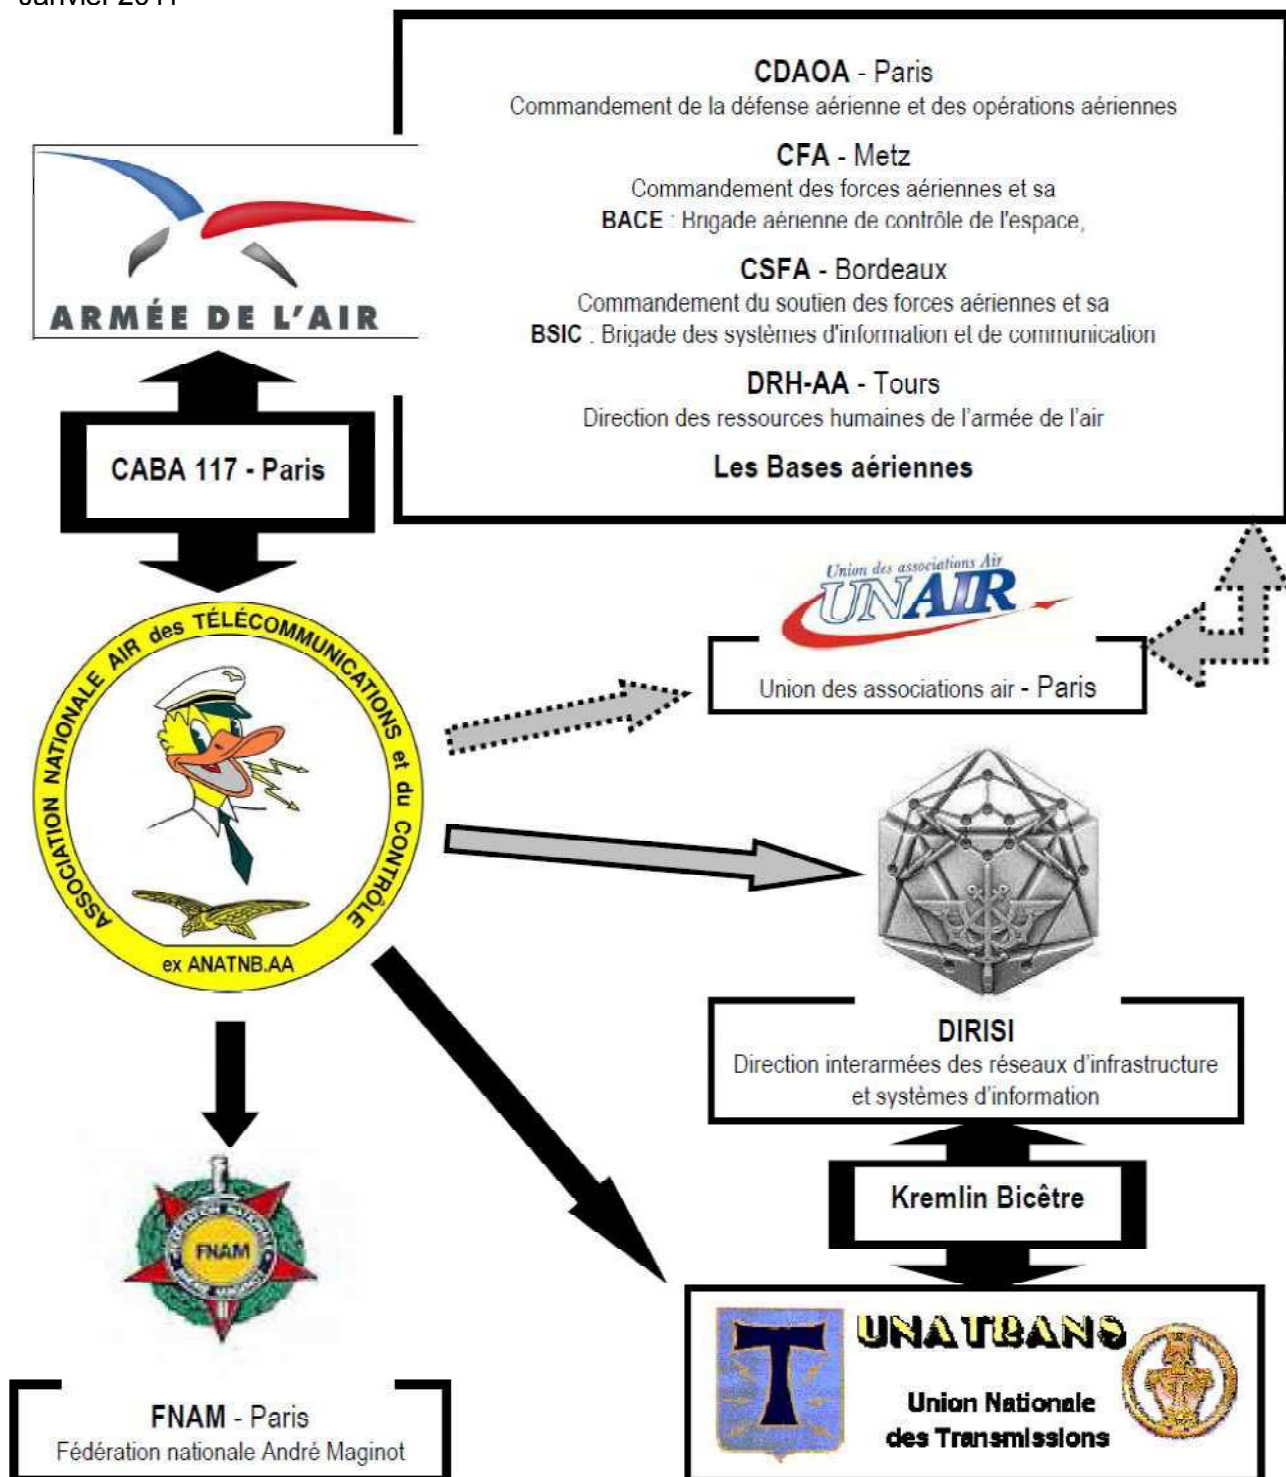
Janvier 2011

CDAOA - Paris
Commandement de la défense aérienne et des opérations aériennes

CFA - Metz
Commandement des forces aériennes et sa
BACE : Brigade aérienne de contrôle de l'espace,

CSFA - Bordeaux
Commandement du soutien des forces aériennes et sa
BSIC : Brigade des systèmes d'information et de communication

DRH-AA - Tours
Direction des ressources humaines de l'armée de l'air

Les Bases aériennes

ARMÉE DE L'AIR

CABA 117 - Paris

ASSOCIATION NATIONALE AIR des TÉLÉCOMMUNICATIONS et du CONTRÔLE
ex ANATNB.AA

Union des associations Air
UNAIR
Union des associations air - Paris

DIRISI
Direction interarmées des réseaux d'infrastructure et systèmes d'information

Kremlin Bicêtre

FNAM

FNAM - Paris
Fédération nationale André Maginot

UNATRANS
Union Nationale des Transmissions